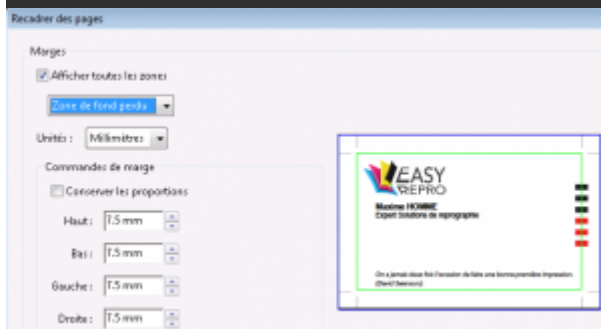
Recadrer des pages

Marges

Afficher toutes les zones

Zone de fond perdu

Unités : Millimètres

Commandes de marge

Conserver les proportions

Haut : 7.5 mm

Bas : 7.5 mm

Gauche : 7.5 mm

Droite : 7.5 mm

EASY REPRO

Maxime HOMME
Expert Solutions de reprographie

On a jamais deux fois l'occasion de faire une bonne première impression.
(David Swanson)